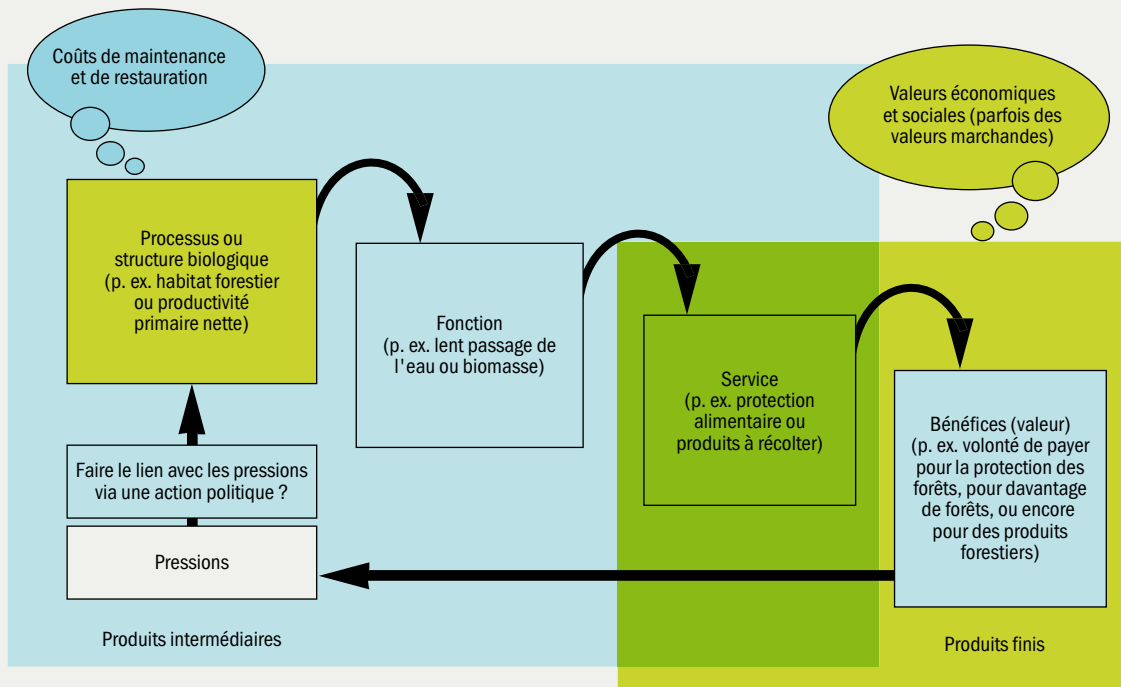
Coûts de maintenance et de restauration

Valeurs économiques et sociales (parfois des valeurs marchandes)

Processus ou structure biologique (p. ex. habitat forestier ou productivité primaire nette)

Fonction (p. ex. lent passage de l'eau ou biomasse)

Service (p. ex. protection alimentaire ou produits à récolter)

Bénéfices (valeur) (p. ex. volonté de payer pour la protection des forêts, pour davantage de forêts, ou encore pour des produits forestiers)

Faire le lien avec les pressions via une action politique ?

Pressions

Produits intermédiaires

Produits finis